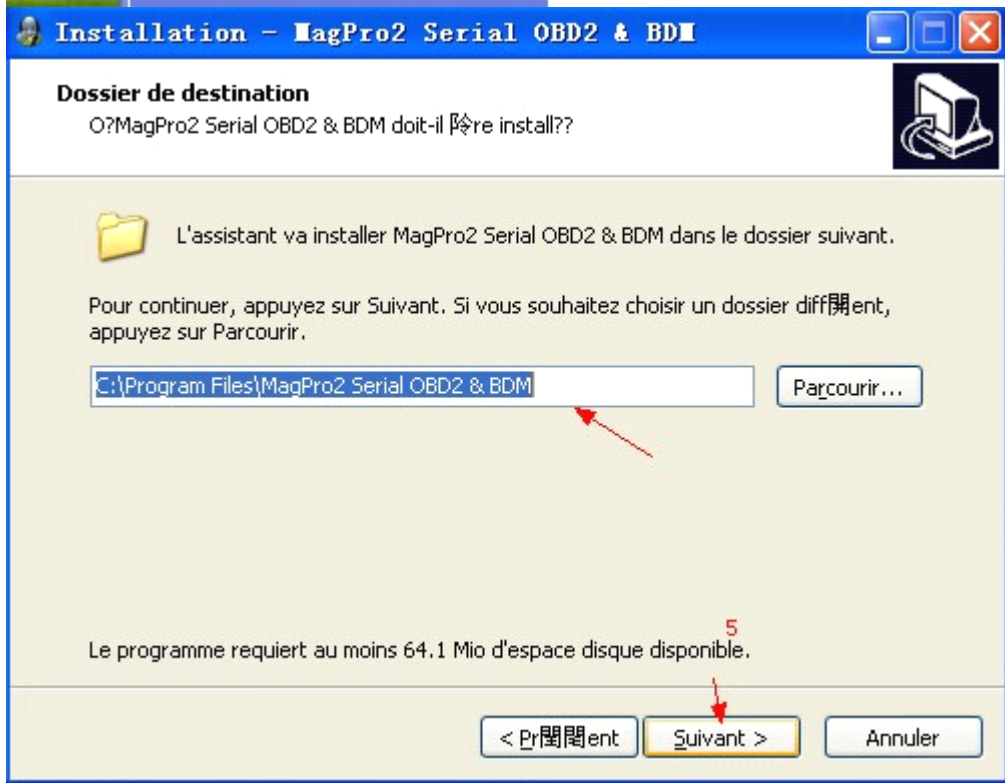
Installation - ▮agPro2 Serial OBD2 & BD▮

Dossier de destination
O?MagPro2 Serial OBD2 & BDM doit-il 阾re install??

L'assistant va installer MagPro2 Serial OBD2 & BDM dans le dossier suivant.

Pour continuer, appuyez sur Suivant. Si vous souhaitez choisir un dossier diff閞ent, appuyez sur Parcourir.

C:\Program Files\MagPro2 Serial OBD2 & BDM

Parcourir...

5

Le programme requiert au moins 64.1 Mio d'espace disque disponible.

< Pr閏閐ent

Suivant >

Annuler